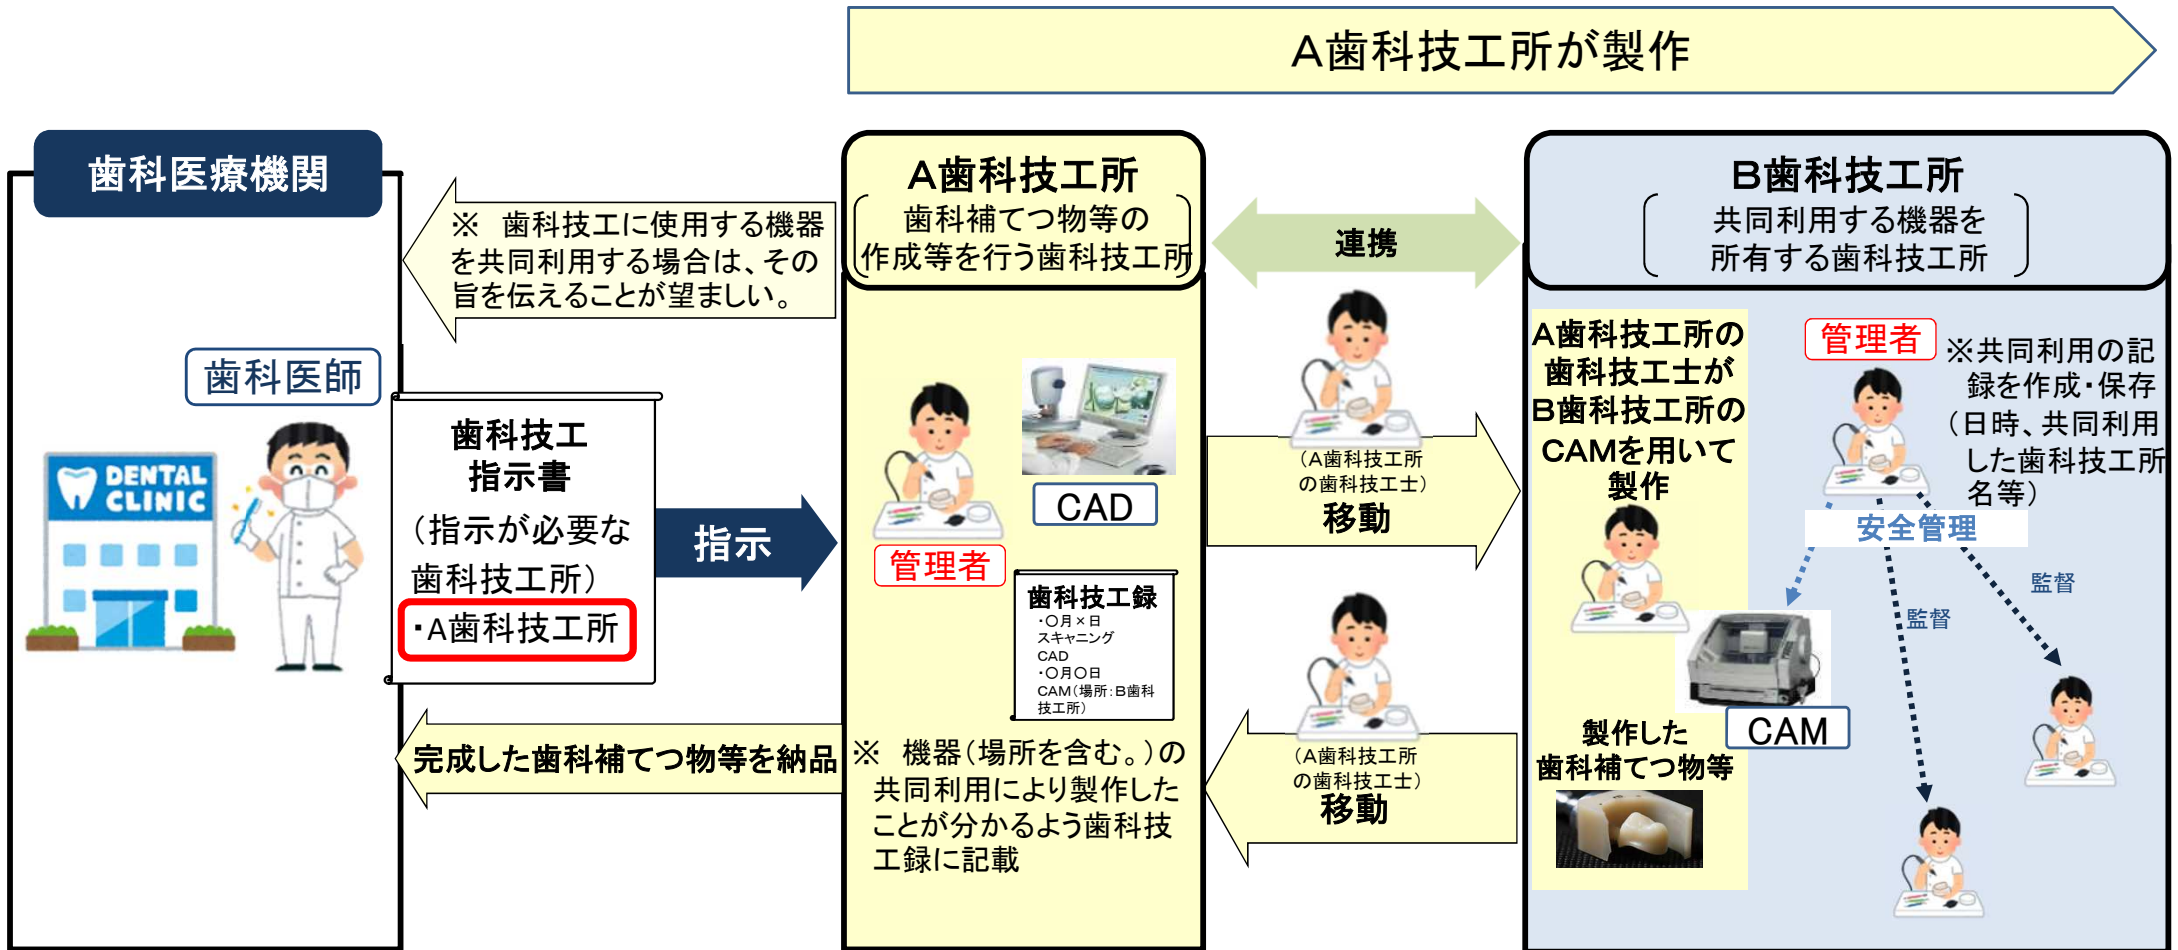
A歯科技工所が製作

歯科医療機関

※ 歯科技工に使用する機器を共同利用する場合は、その旨を伝えることが望ましい。

歯科医師

DENTAL CLINIC

歯科技工指示書
(指示が必要な歯科技工所)
・A歯科技工所

指示

完成した歯科補てつ物等を納品

A歯科技工所
(歯科補てつ物等の作成等を行う歯科技工所)

CAD

管理者

歯科技工録
・○月×日
スキャニング
CAD
・○月○日
CAM(場所:B歯科技工所)

※ 機器(場所を含む。)の共同利用により製作したことが分かるよう歯科技工録に記載

連携

(A歯科技工所の歯科技工士)
移動

(A歯科技工所の歯科技工士)
移動

B歯科技工所
(共同利用する機器を所有する歯科技工所)

A歯科技工所の歯科技工士がB歯科技工所のCAMを用いて製作

CAM

製作した歯科補てつ物等

管理者

※共同利用の記録を作成・保存(日時、共同利用した歯科技工所名等)

安全管理

監督

監督